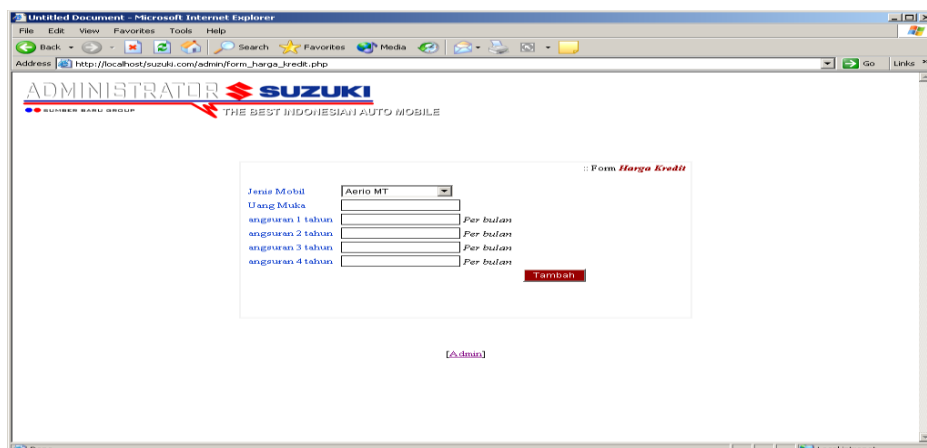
Untitled Document - Microsoft Internet Explorer
File Edit View Favorites Tools Help
Back Search Favorites Media
Address http://localhost/suzuki.com/admin/form_harga_kredit.php Go Links

ADMINISTRATOR SUZUKI
SUMBER BARU GROUP
THE BEST INDONESIAN AUTO MOBILE

:: Form Harga Kredit

Jenis Mobil Aerio MT
Uang Muka
angsuran 1 tahun Per bulan
angsuran 2 tahun Per bulan
angsuran 3 tahun Per bulan
angsuran 4 tahun Per bulan
Tambah

[Admin]